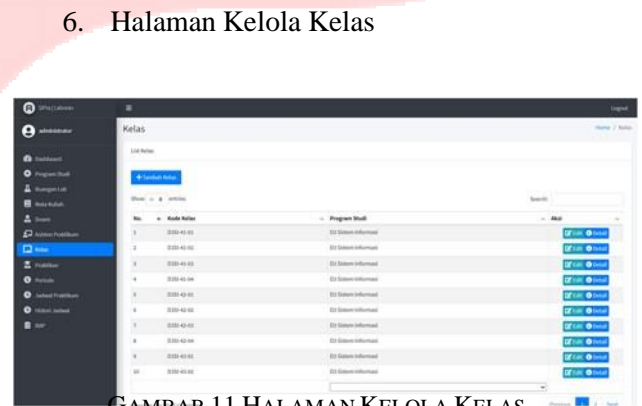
6. Halaman Kelola Kelas

SIPraLabInfo

Logout

administrator

Dashboard

Program Studi

Ruangan Lab

Mata Kuliah

Dosen

Asisten Praktikum

Kelas

Praktikan

Periode

Jadwal Praktikum

Histori Jadwal

BAP

Kelas

Home / Kelas

List Kelas

+ Tambah Kelas

Show 10 entries

Search:

| No. | Kode Kelas | Program Studi | Aksi |
|---|---|---|---|
| 1 | D3SI-41-01 | D3 Sistem Informasi | Edit Detail |
| 2 | D3SI-41-02 | D3 Sistem Informasi | Edit Detail |
| 3 | D3SI-41-03 | D3 Sistem Informasi | Edit Detail |
| 4 | D3SI-41-04 | D3 Sistem Informasi | Edit Detail |
| 5 | D3SI-42-01 | D3 Sistem Informasi | Edit Detail |
| 6 | D3SI-42-02 | D3 Sistem Informasi | Edit Detail |
| 7 | D3SI-42-03 | D3 Sistem Informasi | Edit Detail |
| 8 | D3SI-42-04 | D3 Sistem Informasi | Edit Detail |
| 9 | D3SI-43-01 | D3 Sistem Informasi | Edit Detail |
| 10 | D3SI-43-02 | D3 Sistem Informasi | Edit Detail |

Previous 1 2 Next

GAMBAR 11 HALAMAN KELOLA KELAS